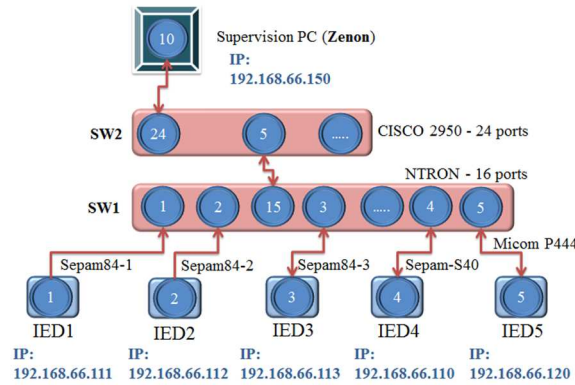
10

Supervision PC (Zenon)

IP: 192.168.66.150

SW2

24

5

.....

CISCO 2950 - 24 ports

NTRON - 16 ports

SW1

1

2

15

3

.....

4

5

Sepam84-1

Sepam84-2

Sepam84-3

Sepam-S40

Micom P444

1

2

3

4

5

IED1

IED2

IED3

IED4

IED5

IP: 192.168.66.111

IP: 192.168.66.112

IP: 192.168.66.113

IP: 192.168.66.110

IP: 192.168.66.120